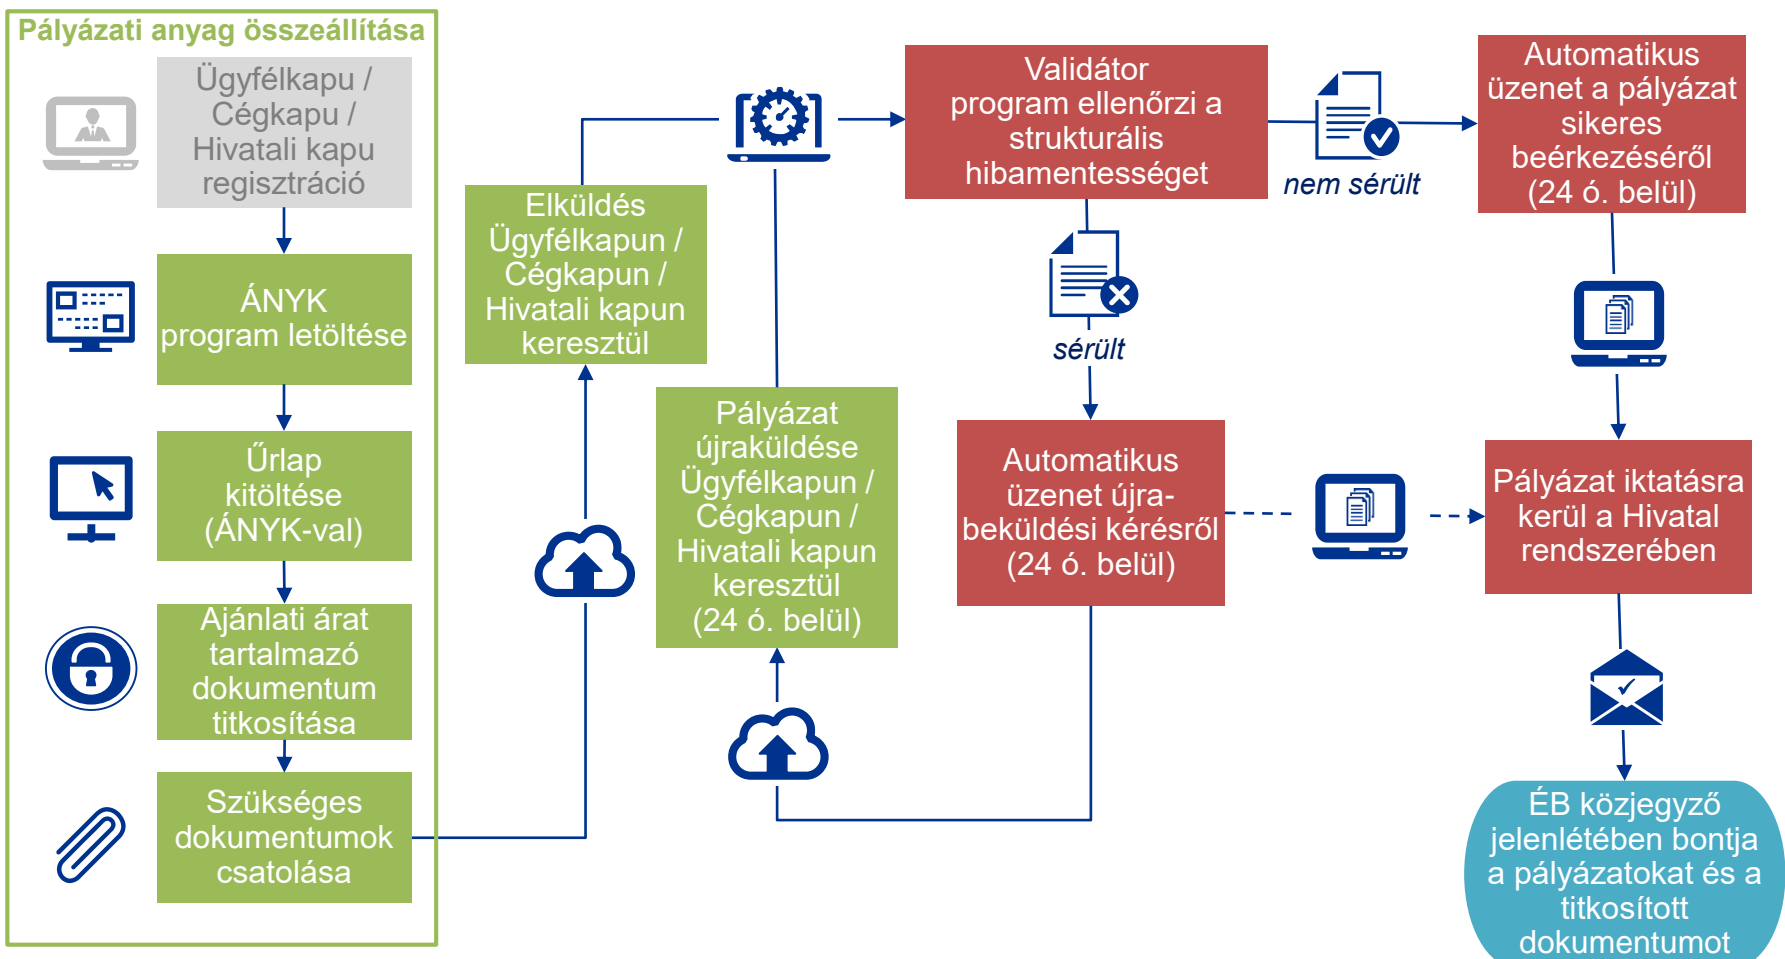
Pályázati anyag összeállítása

Ügyfélkapu / Cégkapu / Hivatali kapu regisztráció

ÁNYK program letöltése

Űrlap kitöltése (ÁNYK-val)

Ajánlati árat tartalmazó dokumentum titkosítása

Szükséges dokumentumok csatolása

Elküldés Ügyfélkapun / Cégkapun / Hivatali kapun keresztül

Pályázat újraküldése Ügyfélkapun / Cégkapun / Hivatali kapun keresztül (24 ó. belül)

Validátor program ellenőrzi a strukturális hibamentességet

nem sérült

sérült

Automatikus üzenet a pályázat sikeres beérkezéséről (24 ó. belül)

Automatikus üzenet újra-beküldési kérésről (24 ó. belül)

Pályázat iktatásra kerül a Hivatal rendszerében

ÉB közjegyző jelenlétében bontja a pályázatokat és a titkosított dokumentumot